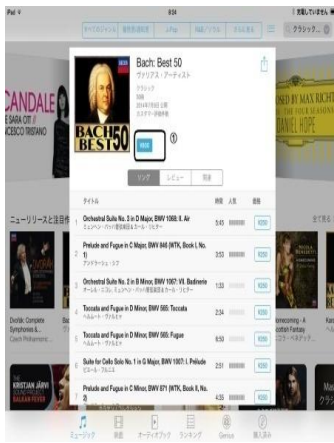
iPad	8:54	充電していません
すべてのジャンル	販売促進特集	J-Pop	R&B/ソウル	さらに見る	クラシック

Bach: Best 50
ヴァリアス・アーティスト
クラシック
50曲
2014年7月6日 公開
ネクタ・ディアリチ

BACH BEST 50

¥900
①

ソング	レビュー	関連

タイトル	時間	人気	価格

Orchestral Suite No. 3 in D Major, BWV 1068: II. Air	5:43	¥250

Prelude and Fugue in C Major, BWV 846 (WTK, Book I, No. 1)	3:53	¥250

Orchestral Suite No. 2 in B Minor, BWV 1067: VII. Badinerie	1:33	¥250

Toccata and Fugue in D Minor, BWV 565: Toccata	2:34	¥250

Toccata and Fugue in D Minor, BWV 565: Fugue	6:50	¥250

Suite for Cello Solo No. 1 in G Major, BWV 1007: I. Prelude	2:51	¥250

Prelude and Fugue in C Minor, BWV 871 (WTK, Book II, No. 2)	4:35	¥250

CANDALE
SED BY MAX RICHT
DANIEL HOPE
ニューリリースと注目作
すべて見る
Dvořák: Complex Symphonies &...
Czech Philharmonic...
Homecoming - A Scottish Fantasy
Kar
KRISTJAN JÄRVI
ミュージック	映画	オーディオブック	ランキング	Genius	購入済み